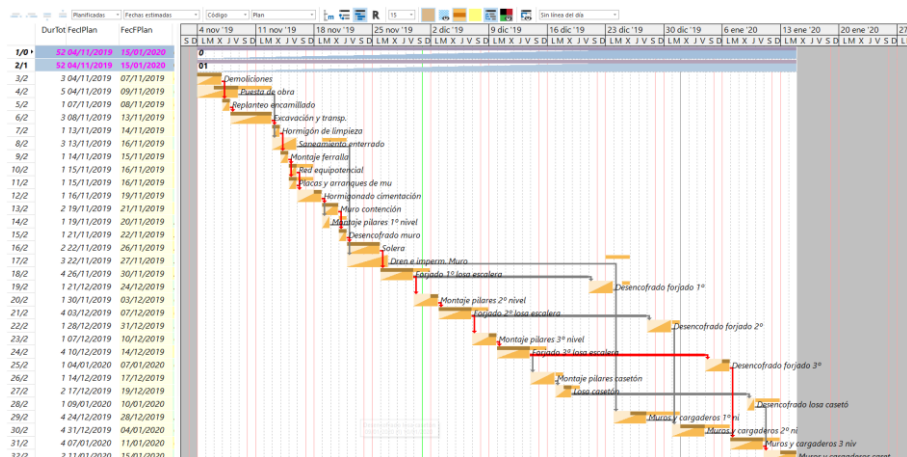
Planificadas | Fechas estimadas | Código | Plan | 15 | Sin línea del día

DurTot FecIPlan FecFPlan

| | DurTot | FecIPlan | FecFPlan |
|---|---|---|---|
| 1/0 | 52 | 04/11/2019 | 15/01/2020 |
| 2/1 | 52 | 04/11/2019 | 15/01/2020 |
| 3/2 | 3 | 04/11/2019 | 07/11/2019 |
| 4/2 | 5 | 04/11/2019 | 09/11/2019 |
| 5/2 | 1 | 07/11/2019 | 08/11/2019 |
| 6/2 | 3 | 08/11/2019 | 13/11/2019 |
| 7/2 | 1 | 13/11/2019 | 14/11/2019 |
| 8/2 | 3 | 13/11/2019 | 16/11/2019 |
| 9/2 | 1 | 14/11/2019 | 15/11/2019 |
| 10/2 | 1 | 15/11/2019 | 16/11/2019 |
| 11/2 | 1 | 15/11/2019 | 16/11/2019 |
| 12/2 | 1 | 16/11/2019 | 19/11/2019 |
| 13/2 | 2 | 19/11/2019 | 21/11/2019 |
| 14/2 | 1 | 19/11/2019 | 20/11/2019 |
| 15/2 | 1 | 21/11/2019 | 22/11/2019 |
| 16/2 | 2 | 22/11/2019 | 26/11/2019 |
| 17/2 | 3 | 22/11/2019 | 27/11/2019 |
| 18/2 | 4 | 26/11/2019 | 30/11/2019 |
| 19/2 | 1 | 21/12/2019 | 24/12/2019 |
| 20/2 | 1 | 30/11/2019 | 03/12/2019 |
| 21/2 | 4 | 03/12/2019 | 07/12/2019 |
| 22/2 | 1 | 28/12/2019 | 31/12/2019 |
| 23/2 | 1 | 07/12/2019 | 10/12/2019 |
| 24/2 | 4 | 10/12/2019 | 14/12/2019 |
| 25/2 | 1 | 04/01/2020 | 07/01/2020 |
| 26/2 | 1 | 14/12/2019 | 17/12/2019 |
| 27/2 | 2 | 17/12/2019 | 19/12/2019 |
| 28/2 | 1 | 08/01/2020 | 10/01/2020 |
| 29/2 | 4 | 24/12/2019 | 28/12/2019 |
| 30/2 | 4 | 31/12/2019 | 04/01/2020 |
| 31/2 | 4 | 07/01/2020 | 11/01/2020 |
| 32/2 | 3 | 11/01/2020 | 15/01/2020 |

4 nov '19 | 11 nov '19 | 18 nov '19 | 25 nov '19 | 2 dic '19 | 9 dic '19 | 16 dic '19 | 23 dic '19 | 30 dic '19 | 6 ene '20 | 13 ene '20 | 20 ene '20
S D L M X J V S D L M X J V S D L M X J V S D L M X J V S D L M X J V S D L M X J V S D L M X J V S D L M X J V S D L M X J V S D L M X J V S D L M X J V S D L M X J V S D

0
01
Demoliciones
Puesta de obra
Replanteo encamillado
Excavación y transp.
Hormigón de limpieza
Saneamiento enterrado
Montaje ferralla
Red equipotencial
Placas y arranques de mu
Hormigonado cimentación
Muro contención
Montaje pilares 1º nivel
Desencofrado muro
Solera
Dren e imperm. Muro
Forjado 1º losa escalera
Desencofrado forjado 1º
Montaje pilares 2º nivel
Forjado 2º losa escalera
Desencofrado forjado 2º
Montaje pilares 3º nivel
Forjado 3º losa escalera
Desencofrado forjado 3º
Montaje pilares casetón
Losa casetón
Desencofrado losa casetó
Muros y cargaderos 1º ni
Muros y cargaderos 2º ni
Muros y cargaderos 3 niv
Muros y cargaderos caset